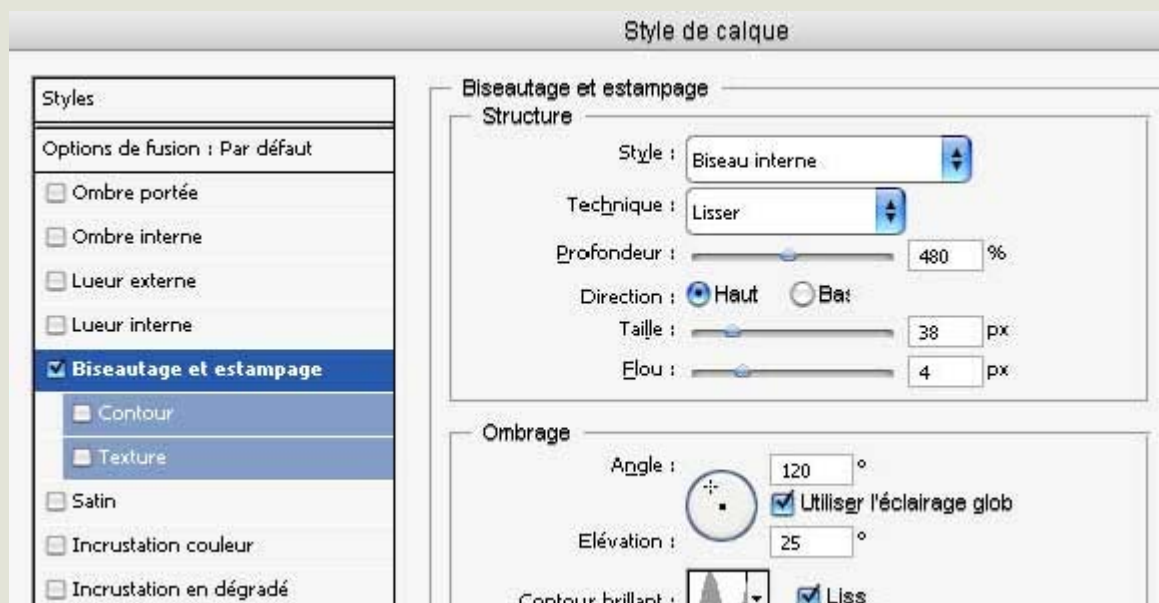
Style de calque

Styles

Options de fusion : Par défaut

Ombre portée

Ombre interne

Lueur externe

Lueur interne

Biseautage et estampage

Contour

Texture

Satin

Incrustation couleur

Incrustation en dégradé

Biseautage et estampage

Structure

Style : Biseau interne

Technique : Lisser

Profondeur : 480 %

Direction : Haut Bas

Taille : 38 px

Flou : 4 px

Ombrage

Angle : 120 °

Utiliser l'éclairage glob

Elévation : 25 °

Contour brillant : Liss